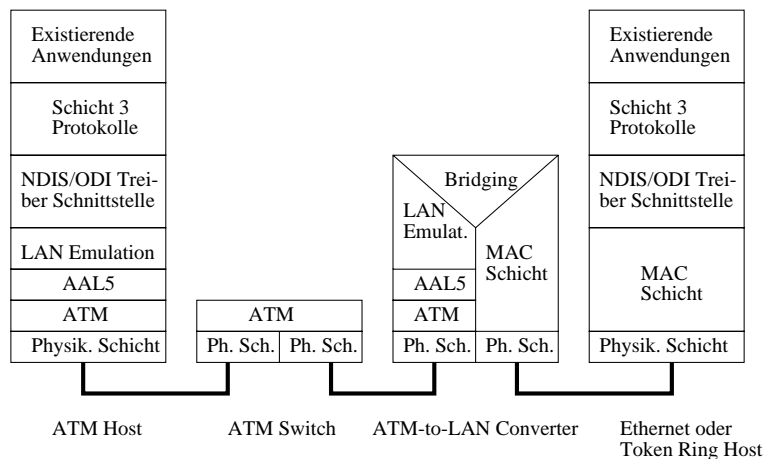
Existierende Anwendungen

Schicht 3 Protokolle

NDIS/ODI Treiber Schnittstelle

LAN Emulation

AAL5

ATM

Physik. Schicht

ATM

Ph. Sch.

Ph. Sch.

Bridging

LAN Emulat.

AAL5

ATM

Ph. Sch.

MAC Schicht

Ph. Sch.

Existierende Anwendungen

Schicht 3 Protokolle

NDIS/ODI Treiber Schnittstelle

MAC Schicht

Physik. Schicht

ATM Host

ATM Switch

ATM-to-LAN Converter

Ethernet oder Token Ring Host